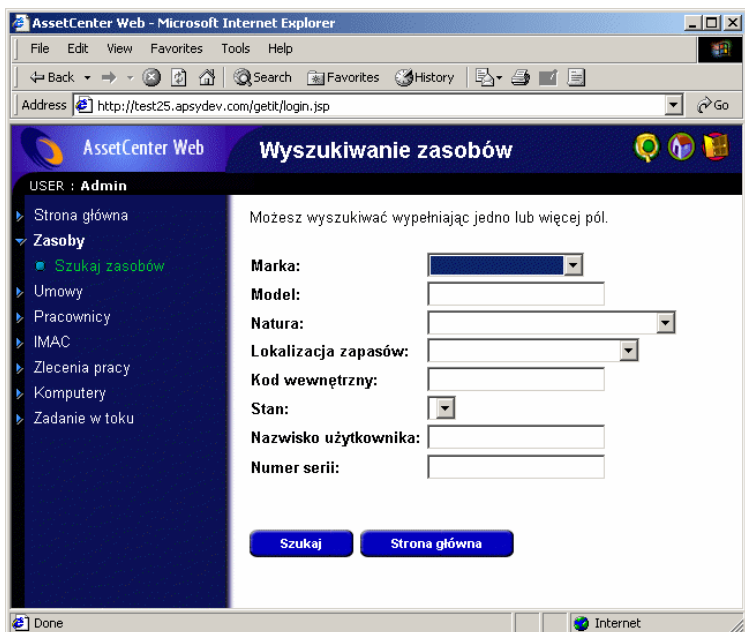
AssetCenter Web - Microsoft Internet Explorer

File Edit View Favorites Tools Help

Back Search Favorites History

Address http://test25.apsydev.com/getit/login.jsp Go

AssetCenter Web

Wyszukiwanie zasobów

USER : Admin

Strona główna
Zasoby
Szukaj zasobów
Umowy
Pracownicy
IMAC
Zlecenia pracy
Komputery
Zadanie w toku

Możesz wyszukiwać wypełniając jedno lub więcej pól.

Marka:
Model:
Natura:
Lokalizacja zapasów:
Kod wewnętrzny:
Stan:
Nazwisko użytkownika:
Numer serii:

Szukaj
Strona główna

Done
Internet